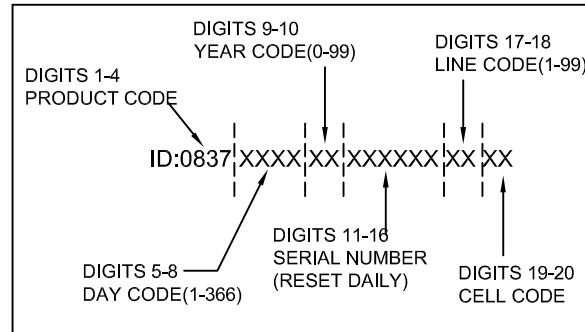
DIGITS 1-4
PRODUCT CODE

DIGITS 9-10
YEAR CODE(0-99)

DIGITS 17-18
LINE CODE(1-99)

ID:0837 XXXX XX XXXXXX XX XX

DIGITS 11-16
SERIAL NUMBER
(RESET DAILY)

DIGITS 5-8
DAY CODE(1-366)

DIGITS 19-20
CELL CODE